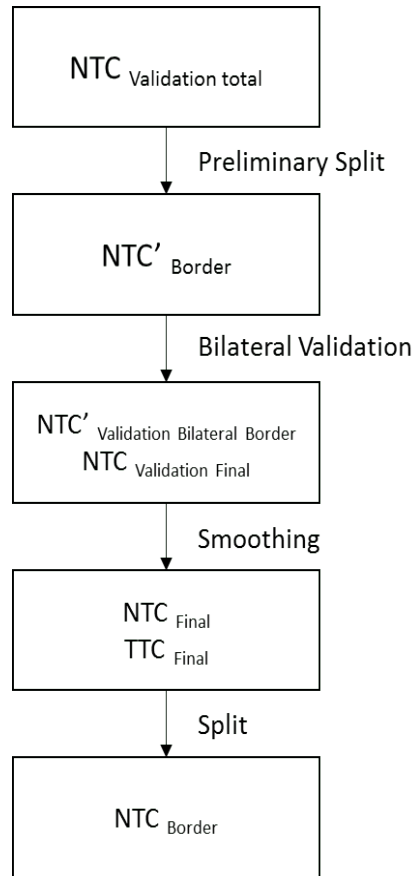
NTC $_{\text{Validation total}}$

Preliminary Split

NTC’ $_{\text{Border}}$

Bilateral Validation

NTC’ $_{\text{Validation Bilateral Border}}$
NTC $_{\text{Validation Final}}$

Smoothing

NTC $_{\text{Final}}$
TTC $_{\text{Final}}$

Split

NTC $_{\text{Border}}$